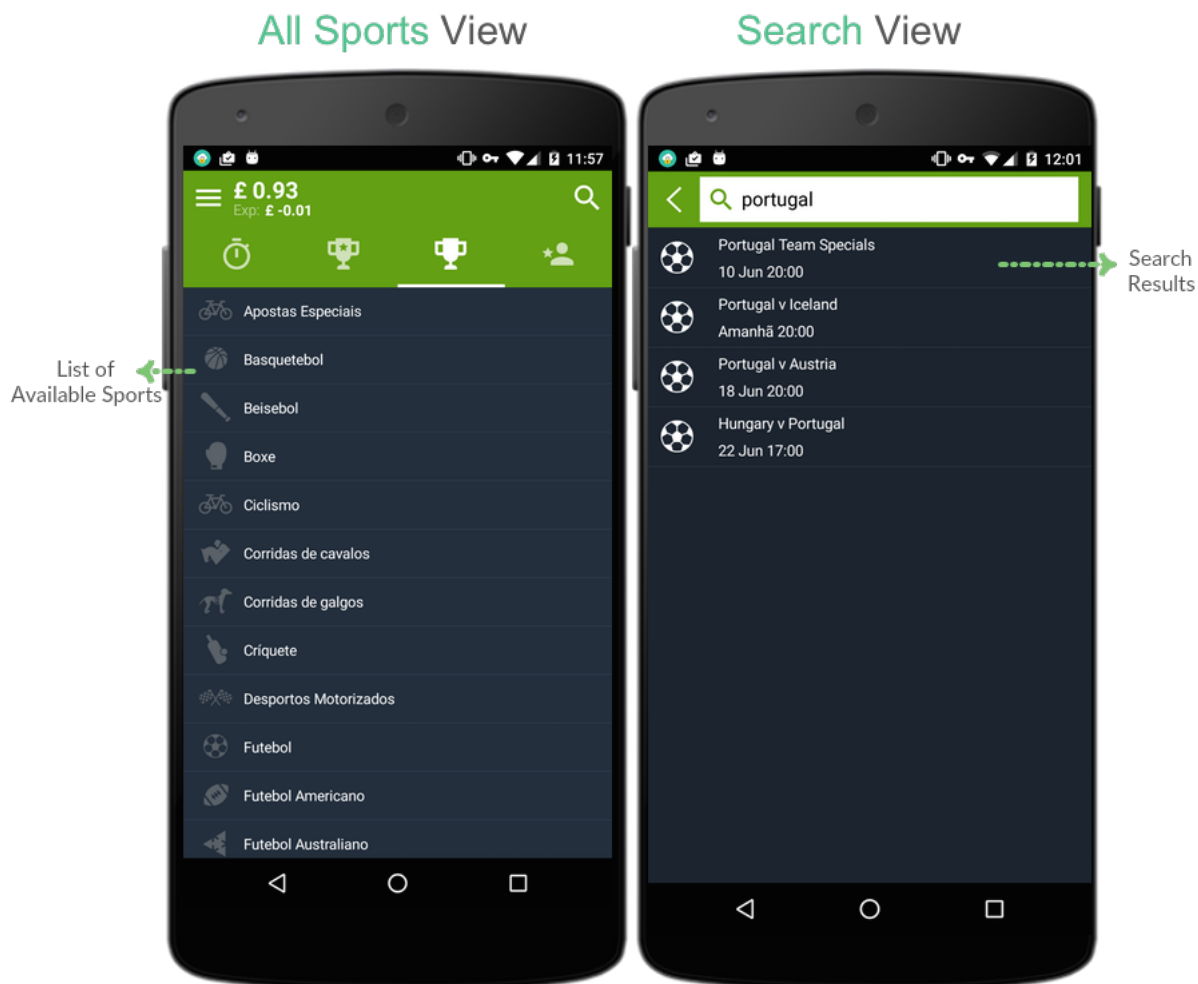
All Sports View

11:57

£ 0.93
Exp: £ -0.01

List of Available Sports

Apostas Especiais
Basquetebol
Beisebol
Boxe
Ciclismo
Corridas de cavalos
Corridas de galgos
Críquete
Desportos Motorizados
Futebol
Futebol Americano
Futebol Australiano

Search View

12:01

portugal

Search Results

Portugal Team Specials
10 Jun 20:00
Portugal v Iceland
Amanhã 20:00
Portugal v Austria
18 Jun 20:00
Hungary v Portugal
22 Jun 17:00